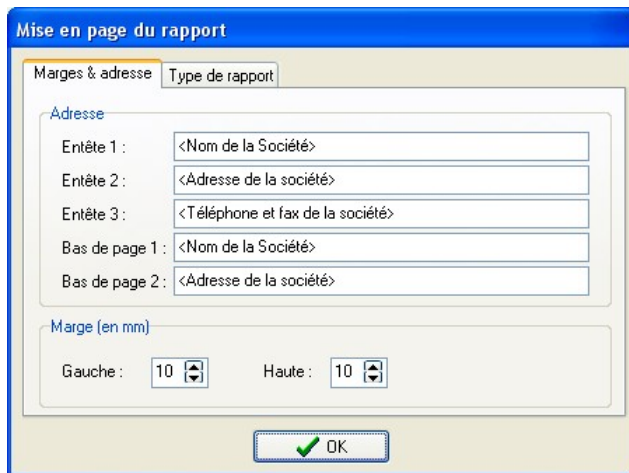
Mise en page du rapport

Marges & adresse | Type de rapport

Adresse

Entête 1 : <Nom de la Société>

Entête 2 : <Adresse de la société>

Entête 3 : <Téléphone et fax de la société>

Bas de page 1 : <Nom de la Société>

Bas de page 2 : <Adresse de la société>

Marge (en mm)

Gauche : 10

Haute : 10

OK